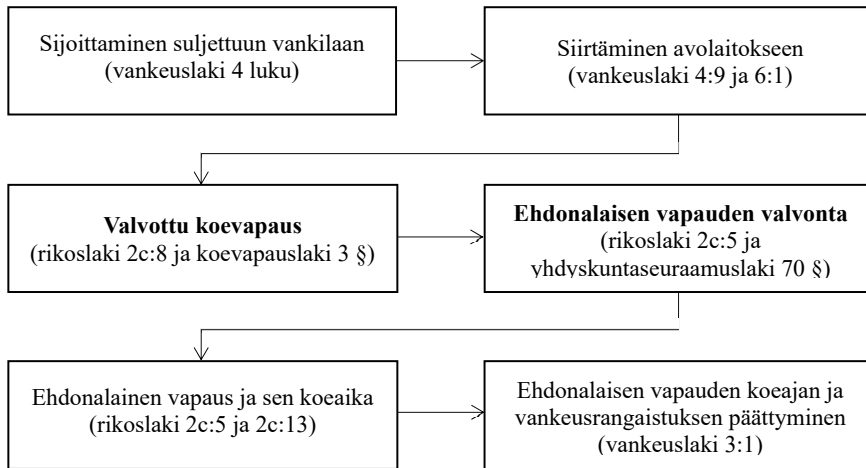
Sijoittaminen suljettuun vankilaan (vankeuslaki 4 luku)

Siirtäminen avolaitokseen (vankeuslaki 4:9 ja 6:1)

**Valvottu koevapaus** (rikoslaki 2c:8 ja koevapauslaki 3 §)

**Ehdonalaisen vapauden valvonta** (rikoslaki 2c:5 ja yhdyskuntaseuraamuslaki 70 §)

Ehdonalainen vapaus ja sen koeaika (rikoslaki 2c:5 ja 2c:13)

Ehdonalaisen vapauden koeajan ja vankeusrangaistuksen päättyminen (vankeuslaki 3:1)